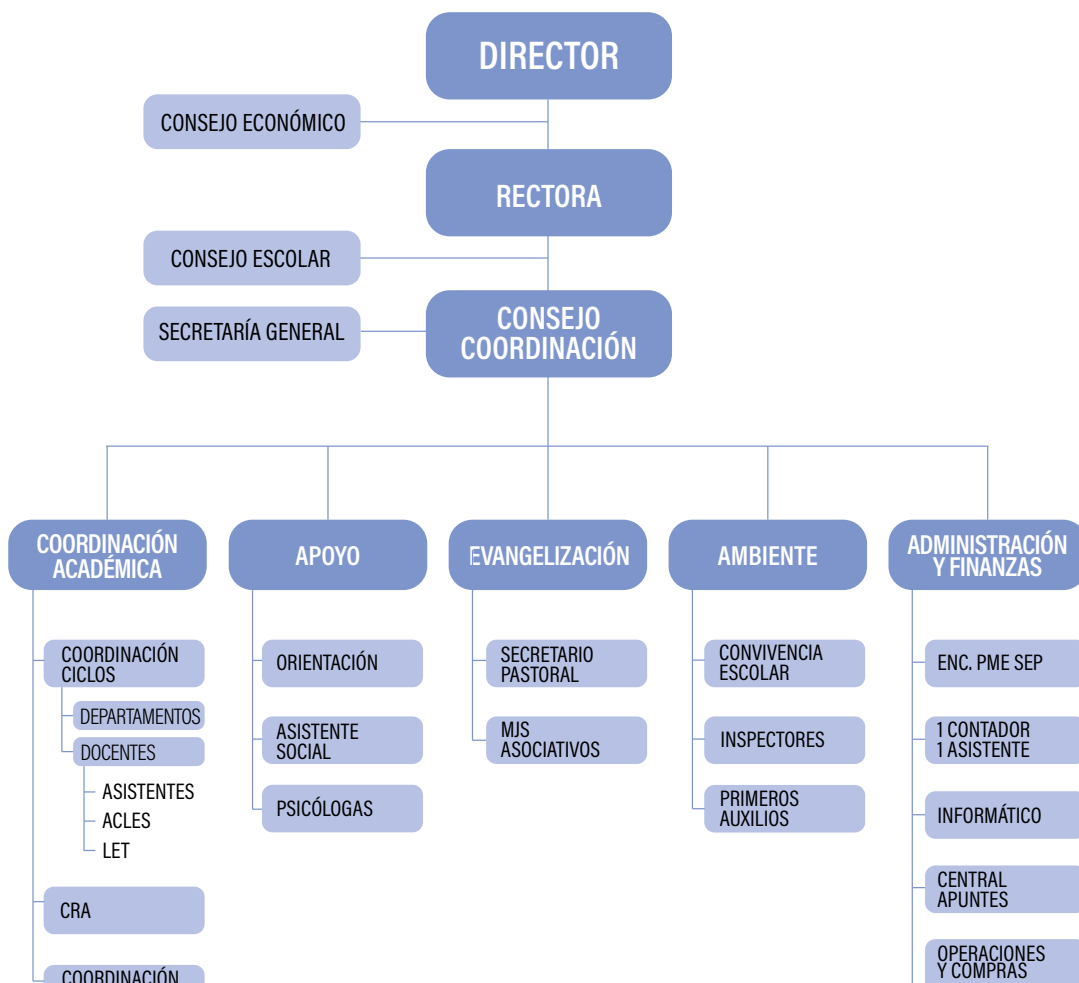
DIRECTOR

CONSEJO ECONÓMICO

RECTORA

CONSEJO ESCOLAR

SECRETARÍA GENERAL

CONSEJO COORDINACIÓN

COORDINACIÓN ACADÉMICA

COORDINACIÓN CICLOS

DEPARTAMENTOS

DOCENTES

ASISTENTES

ACLES

LET

CRA

COORDINACIÓN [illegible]

APOYO

ORIENTACIÓN

ASISTENTE SOCIAL

PSICÓLOGAS

EVANGELIZACIÓN

SECRETARIO PASTORAL

MJS ASOCIATIVOS

AMBIENTE

CONVIVENCIA ESCOLAR

INSPECTORES

PRIMEROS AUXILIOS

ADMINISTRACIÓN Y FINANZAS

ENC. PME SEP

1 CONTADOR 1 ASISTENTE

INFORMÁTICO

CENTRAL APUNTES

OPERACIONES Y COMPRAS